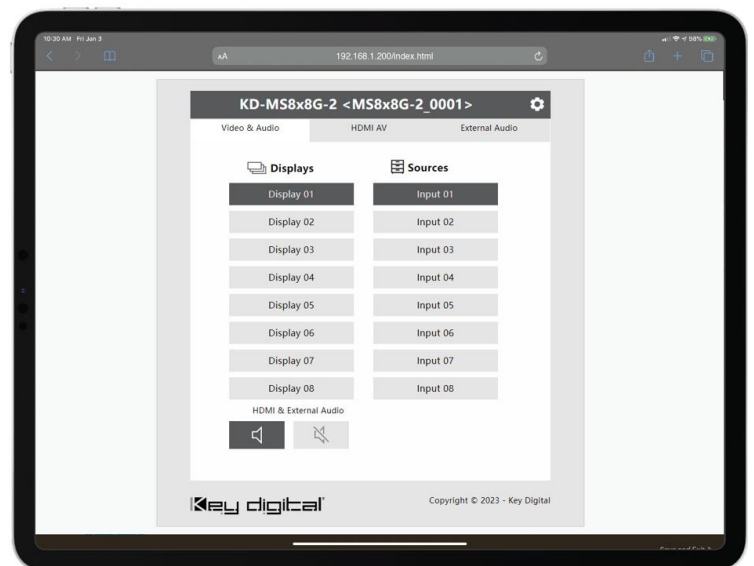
10:30 AM Fri Jan 3

58%

AA 192.168.1.200/index.html

KD-MS8x8G-2 <MS8x8G-2_0001>

Video & Audio
HDMI AV
External Audio

Displays
Sources

Display 01
Input 01
Display 02
Input 02
Display 03
Input 03
Display 04
Input 04
Display 05
Input 05
Display 06
Input 06
Display 07
Input 07
Display 08
Input 08

HDMI & External Audio

Key digital

Copyright © 2023 - Key Digital